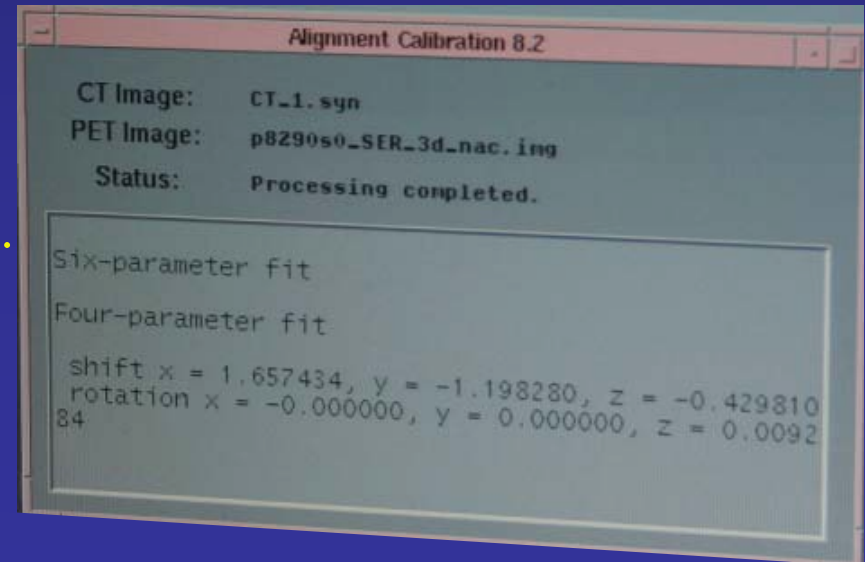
Alignment Calibration 8.2

CT Image: CT_1.syn

PET Image: p8290s0_SER_3d_nac.img

Status: Processing completed.

Six-parameter fit

Four-parameter fit

shift x = 1.657434, y = -1.198280, z = -0.429810
rotation x = -0.000000, y = 0.000000, z = 0.0092
84